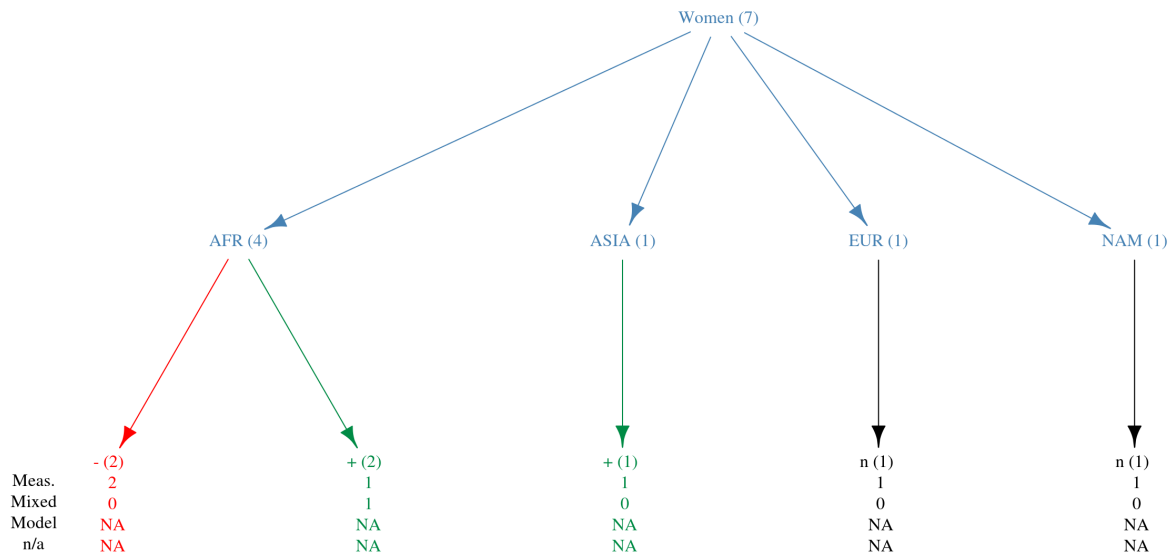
Women (7)

AFR (4)
ASIA (1)
EUR (1)
NAM (1)

|  | - (2) | + (2) | + (1) | n (1) | n (1) |
|---|---|---|---|---|---|
| Meas. | 2 | 1 | 1 | 1 | 1 |
| Mixed | 0 | 1 | 0 | 0 | 0 |
| Model | NA | NA | NA | NA | NA |
| n/a | NA | NA | NA | NA | NA |